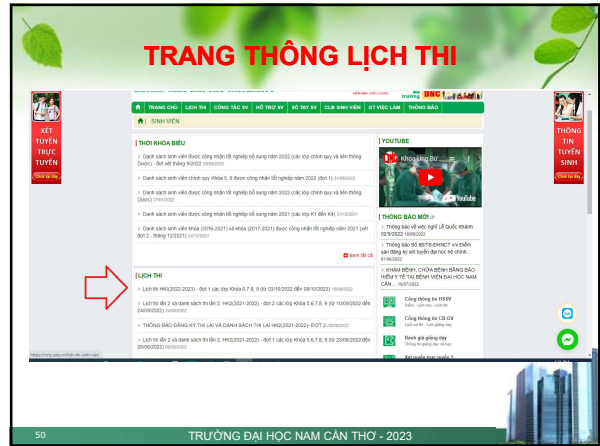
TRANG THÔNG LỊCH THI

XÉT TUYỂN TRỰC TUYẾN
Click tại đây

THÔNG TIN TUYỂN SINH
Click tại đây

TRANG CHỦ | LỊCH THI | CÔNG TÁC SV | HỖ TRỢ SV | SỔ TAY SV | CLB SINH VIÊN | GT VIỆC LÀM | THÔNG BÁO

| SINH VIÊN

| THỜI KHÓA BIỂU

Danh sách sinh viên được công nhận tốt nghiệp bổ sung năm 2022 (các lớp chính quy và liên thông Dược) - đợt xét tháng 9/2022

Danh sách sinh viên chính quy Khóa 5, 6 được công nhận tốt nghiệp năm 2022 (đợt 1)

Danh sách sinh viên được công nhận tốt nghiệp bổ sung năm 2022 (các lớp chính quy và liên thông Dược)

Danh sách sinh viên được công nhận tốt nghiệp bổ sung năm 2021 (các lớp K1 đến K4)

Danh sách sinh viên khóa (2016-2021) và khóa (2017-2021) được công nhận tốt nghiệp năm 2021 (xét đợt 2 - tháng 12/2021)

Xem tất cả

| LỊCH THI

Lịch thi HKI(2022-2023) - đợt 1 các lớp Khóa 6,7,8, 9 (từ 03/10/2022 đến 08/10/2022)

Lịch thi lần 2 và danh sách thi lần 2, HKII(2021-2022) - đợt 2 các lớp Khóa 5,6,7,8, 9 (từ 10/09/2022 đến 24/09/2022)

THÔNG BÁO ĐĂNG KÝ THI LẠI VÀ DANH SÁCH THI LẠI HKII(2021-2022) - ĐỢT 2

Lịch thi lần 2 và danh sách thi lần 2, HKII(2021-2022) - đợt 1 các lớp Khóa 5,6,7,8, 9 (từ 22/06/2022 đến 25/06/2022)

| YOUTUBE

Khoa Ứng Bư...

YouTube

| THÔNG BÁO MỚI

Thông báo về việc nghỉ Lễ Quốc Khánh 02/9/2022

Thông báo Số 88/TB-ĐHNCT v/v điền sản động ký xét tuyển đại học hệ chính...

KHÁM BỆNH, CHỮA BỆNH BẰNG BẢO HIỂM Y TẾ TẠI BỆNH VIỆN ĐẠI HỌC NAM CẦN...

Cổng thông tin HSSV
Cổng thông tin CB.GV
Đánh giá giảng dạy
Xét tuyển trực tuyến 1

https://nctu.edu.vn/lich-thi-sinh-vien

50

TRƯỜNG ĐẠI HỌC NAM CẦN THƠ - 2023